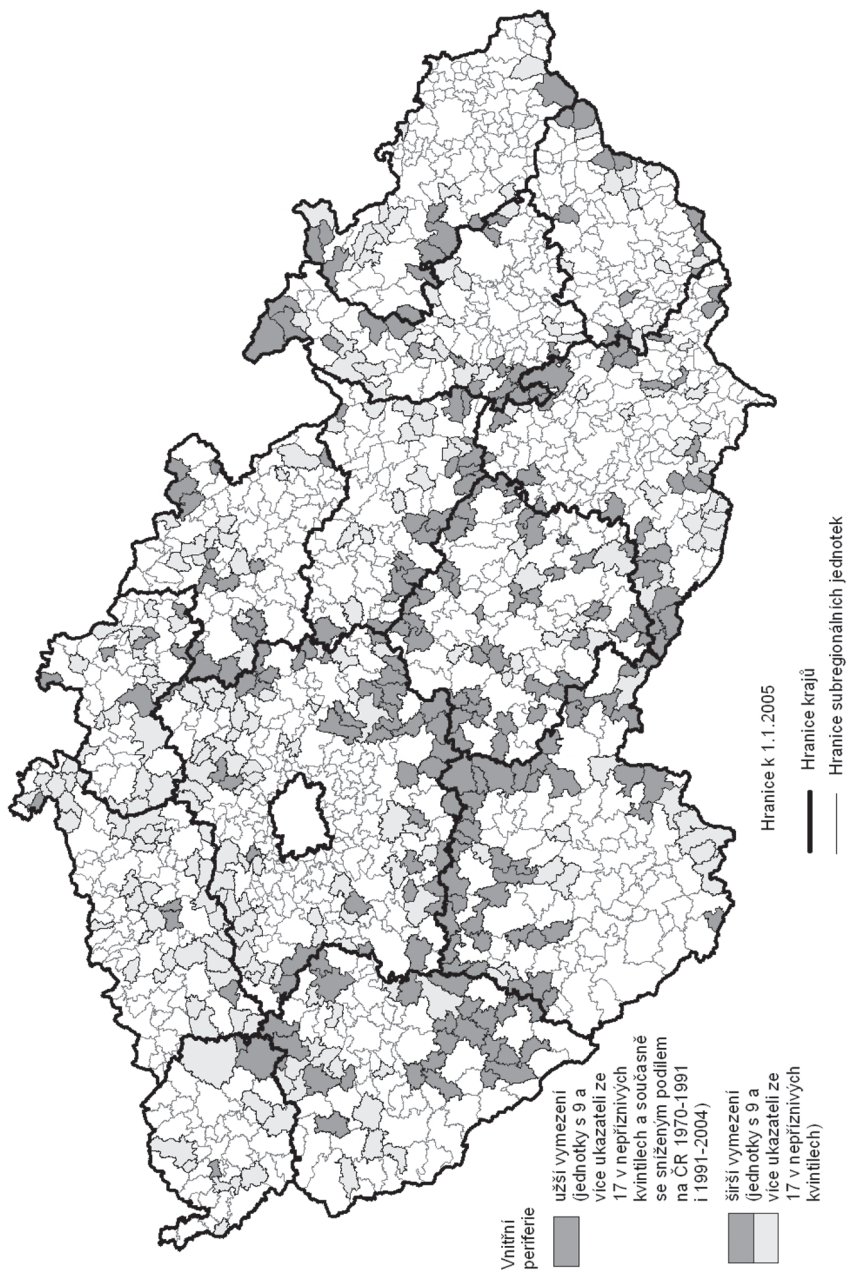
Vnitřní periferie

užší vymezení (jednotky s 9 a více ukazateli ze 17 v nepříznivých kvintilech a současně se sníženým podílem na ČR 1970-1991 i 1991-2004)

širší vymezení (jednotky s 9 a více ukazateli ze 17 v nepříznivých kvintilech)

Hranice k 1.1.2005

Hranice krajů

Hranice subregionálních jednotek